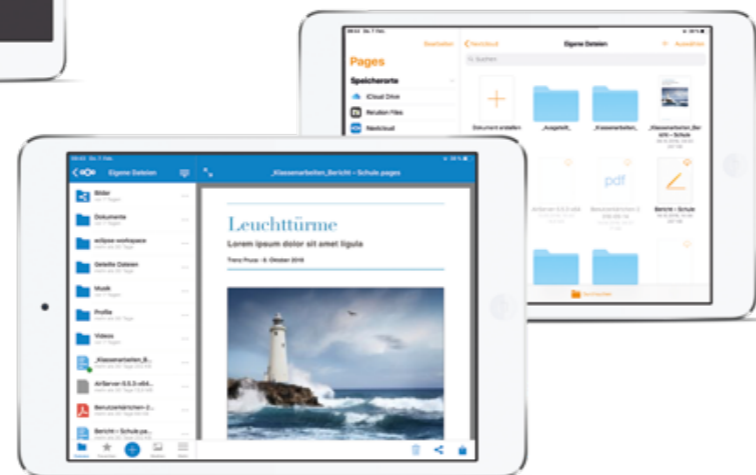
Bearbeiten
Pages
Speicherorte
iCloud Drive
Relution Files
Nextcloud
Nextcloud
Eigene Dateien
Auswählen
Suchen
Dokument erstellen
_Ausgabe_
_Klassenarbeiten_
_Klassenarbeiten_Bericht – Schule
AirServer 5.5.3
pdf
Benutzerhandbuch
Bericht – Schule
Durchsuchen

Eigene Dateien
_Klassenarbeiten_Bericht – Schule.pages
Bilder
Dokumente
eXpos workspace
Geteilte Dateien
Musik
Profile
Videos
_Klassenarbeiten_B...
AirServer-5.5.3-x64...
Benutzerhandbuch-2...
Bericht – Schule
Leuchttürme
Lorem ipsum dolor sit amet ligula
Trenz Pruca - 8. Oktober 2016